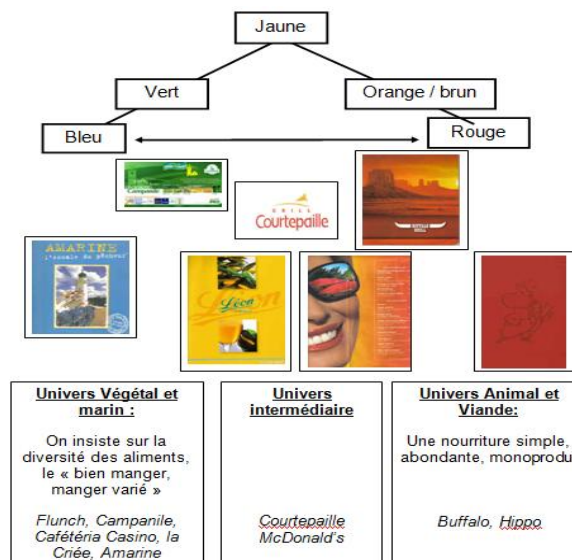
Jaune

Vert

Orange / brun

Bleu

Rouge

Campanile

GRILL Courtepaille

BUFFALO GRILL

AMARINE
l'escale du pêcheur

Léon

Univers Végétal et marin :

On insiste sur la diversité des aliments, le « bien manger, manger varié »

Flunch, Campanile, Cafétéria Casino, la Criée, Amarine

Univers intermédiaire

Courtepaille
McDonald's

Univers Animal et Viande:

Une nourriture simple, abondante, monoprodu

Buffalo, Hippo